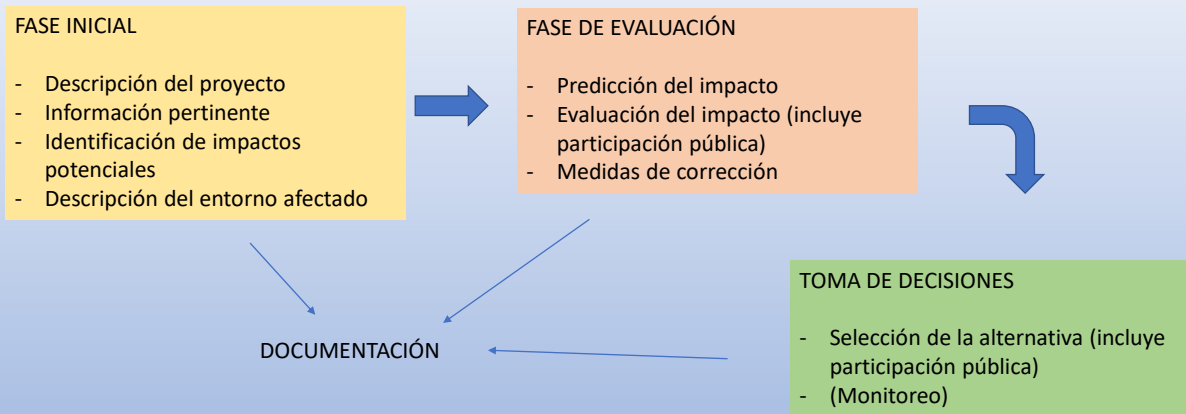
FASE INICIAL

- Descripción del proyecto
- Información pertinente
- Identificación de impactos potenciales
- Descripción del entorno afectado

FASE DE EVALUACIÓN

- Predicción del impacto
- Evaluación del impacto (incluye participación pública)
- Medidas de corrección

TOMA DE DECISIONES

- Selección de la alternativa (incluye participación pública)
- (Monitoreo)

DOCUMENTACIÓN